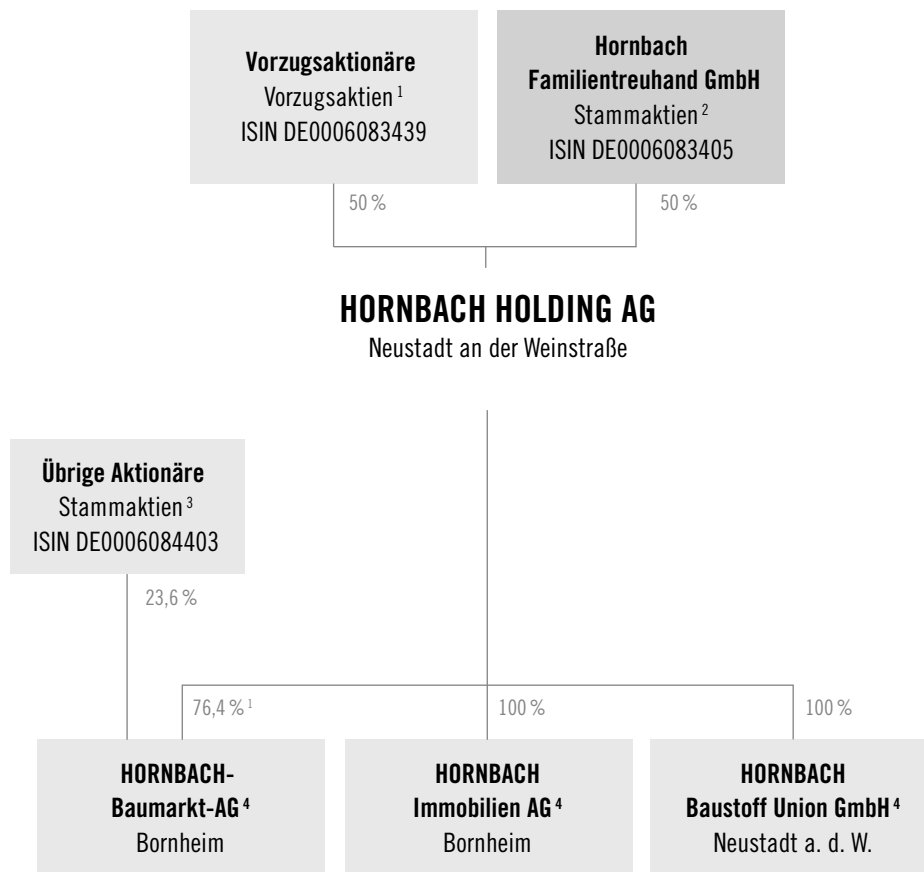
**Vorzugsaktionäre**
Vorzugsaktien $^{1}$
ISIN DE0006083439

**Hornbach Familientreuhand GmbH**
Stammaktien $^{2}$
ISIN DE0006083405

50 %

50 %

**HORNBACH HOLDING AG**
Neustadt an der Weinstraße

**Übrige Aktionäre**
Stammaktien $^{3}$
ISIN DE0006084403

23,6 %

76,4 % $^{1}$

100 %

100 %

**HORNBACH-Baumarkt-AG $^{4}$**
Bornheim

**HORNBACH Immobilien AG $^{4}$**
Bornheim

**HORNBACH Baustoff Union GmbH $^{4}$**
Neustadt a. d. W.